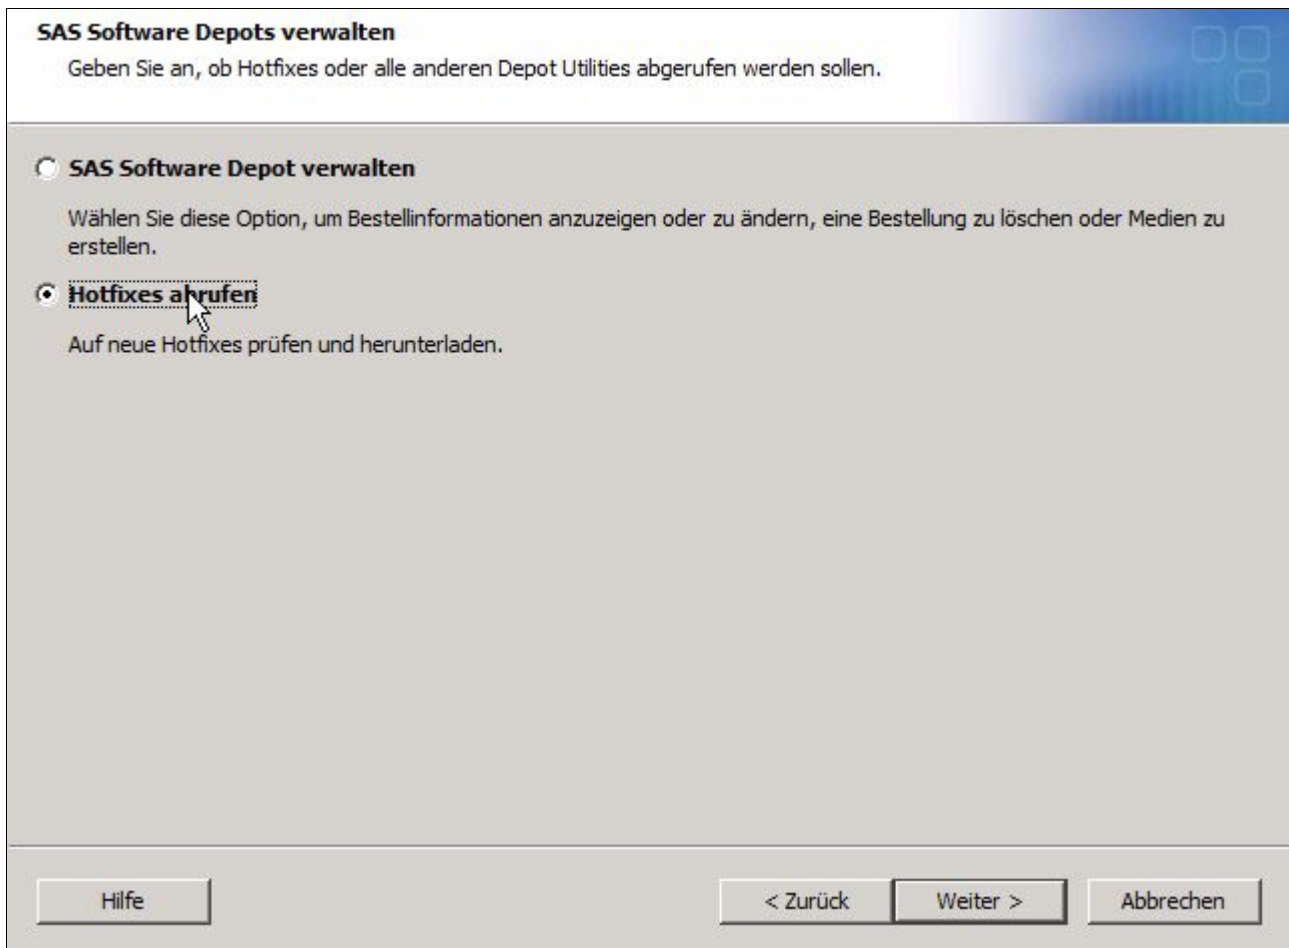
SAS Software Depots verwalten

Geben Sie an, ob Hotfixes oder alle anderen Depot Utilities abgerufen werden sollen.

SAS Software Depot verwalten

Wählen Sie diese Option, um Bestellinformationen anzuzeigen oder zu ändern, eine Bestellung zu löschen oder Medien zu erstellen.

Hotfixes abrufen

Auf neue Hotfixes prüfen und herunterladen.

Hilfe

< Zurück

Weiter >

Abbrechen